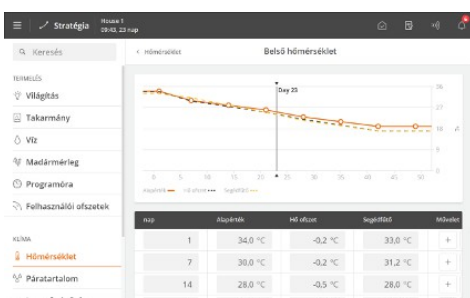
Stratégia House 1 09:43, 23 nap

Keresés

TERMELÉS
Világítás
Takarmány
Víz
Madármérleg
Programóra
Felhasználói ofszetek

KLÍMA
Hőmérséklet
Páratartalom

‹ Hőmérséklet
Belső hőmérséklet

Day 23

35
27
18
9
0

0 5 10 15 20 25 30 35 40 45 50

Alapérték Hő ofszet Segédfűtő

| nap | Alapérték | Hő ofszet | Segédfűtő | Művelet |
|---|---|---|---|---|
| 1 | 34,0 °C | -0,2 °C | 33,0 °C | + |
| 7 | 30,0 °C | -0,2 °C | 31,2 °C | + |
| 14 | 28,0 °C | -0,5 °C | 28,0 °C | + |